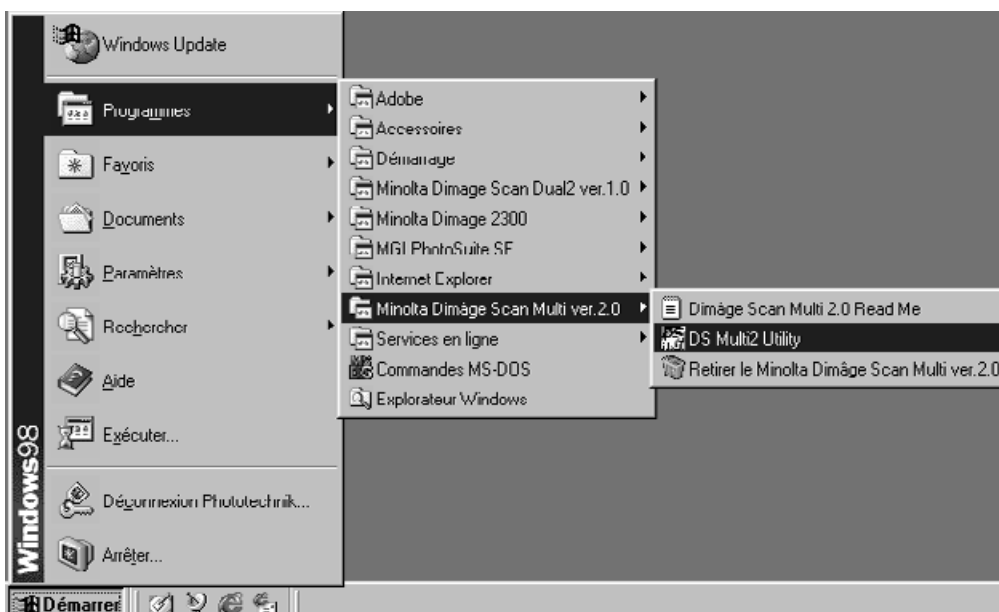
Windows Update

Programmes

Favoris

Documents

Paramètres

Rechercher

Aide

Exécuter...

Déconnexion Phototechnik...

Arrêter...

Windows98

Démarrer

Adobe

Accessoires

Démarrage

Minolta Dimage Scan Dual2 ver.1.0

Minolta Dimage 2300

MGI PhotoSuite SE

Internet Explorer

Minolta Dimâge Scan Multi ver.2.0

Services en ligne

Commandes MS-DOS

Explorateur Windows

Dimâge Scan Multi 2.0 Read Me

DS Multi2 Utility

Retirer le Minolta Dimâge Scan Multi ver.2.0